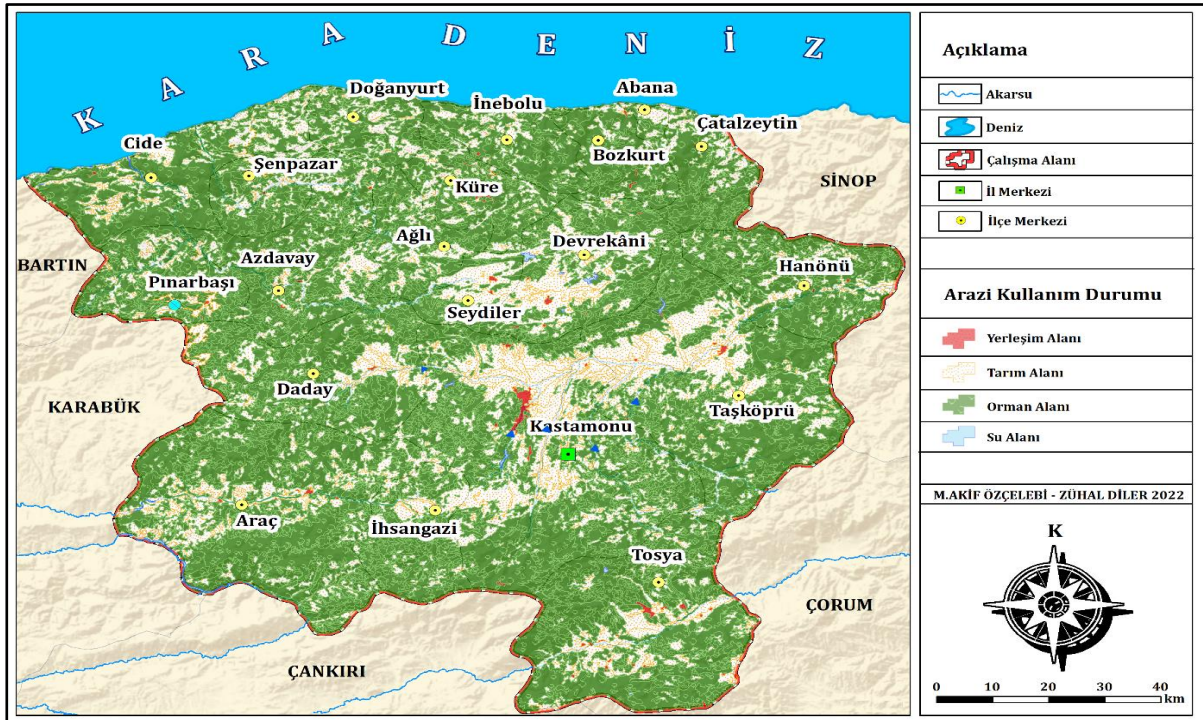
K A R A D E N İ Z

Doğanyurt
İnebolu
Abana
Cide
Çatalzeytin
Bozkurt
Şenpazar
Küre
SİNOP
Ağlı
Devrekâni
Azdavay
BARTIN
Hanönü
Pınarbaşı
Seydiler
Daday
KARABÜK
Taşköprü
Kastamonu
Araç
İhsangazi
Tosya
ÇORUM
ÇANKIRI

Açıklama
Akarsu
Deniz
Çalışma Alanı
İl Merkezi
İlçe Merkezi

Arazi Kullanım Durumu
Yerleşim Alanı
Tarım Alanı
Orman Alanı
Su Alanı

M.AKİF ÖZÇELEBİ - ZÜHAL DİLER 2022

K

0 10 20 30 40 km